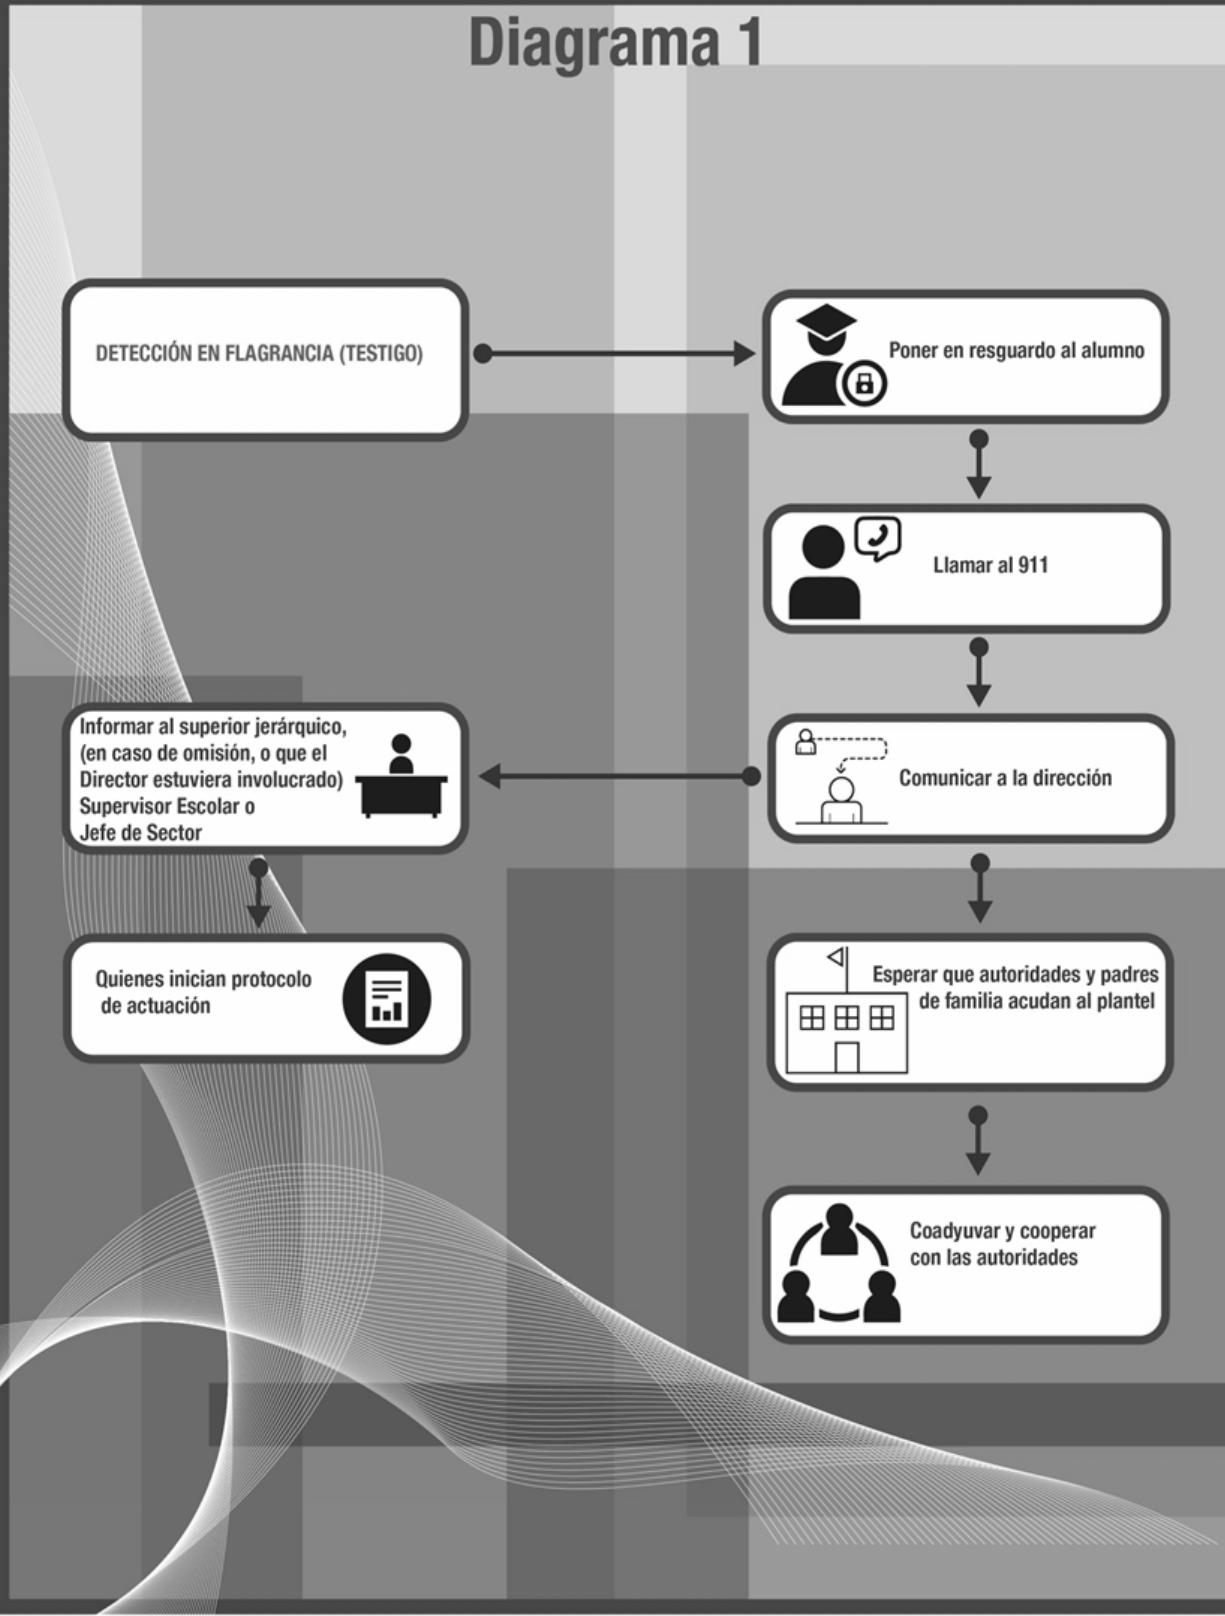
Diagrama 1

DETECCIÓN EN FLAGRANCIA (TESTIGO)

Poner en resguardo al alumno

Llamar al 911

Comunicar a la dirección

Informar al superior jerárquico, (en caso de omisión, o que el Director estuviera involucrado) Supervisor Escolar o Jefe de Sector

Quienes inician protocolo de actuación

Esperar que autoridades y padres de familia acudan al plantel

Coadyuvar y cooperar con las autoridades